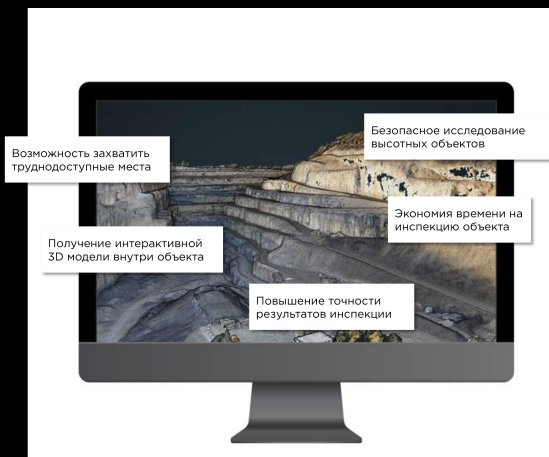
Безопасное исследование высотных объектов

Возможность захватить труднодоступные места

Экономия времени на инспекцию объекта

Получение интерактивной 3D модели внутри объекта

Повышение точности результатов инспекции